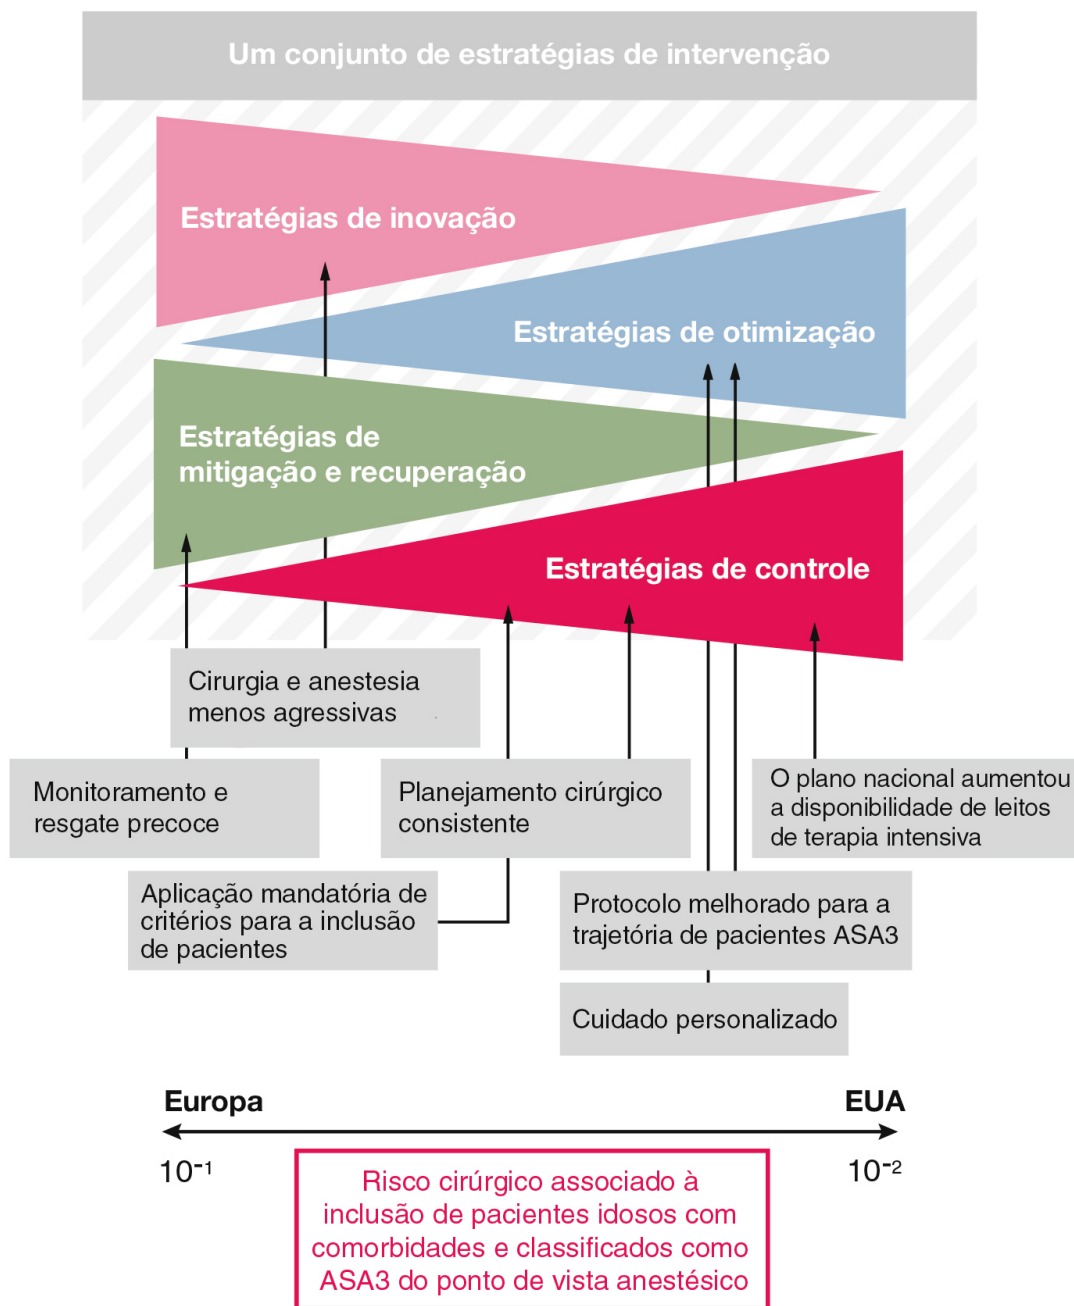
Um conjunto de estratégias de intervenção

Estratégias de inovação

Estratégias de otimização

Estratégias de mitigação e recuperação

Estratégias de controle

Cirurgia e anestesia menos agressivas

Monitoramento e resgate precoce

Planejamento cirúrgico consistente

O plano nacional aumentou a disponibilidade de leitos de terapia intensiva

Aplicação mandatória de critérios para a inclusão de pacientes

Protocolo melhorado para a trajetória de pacientes ASA3

Cuidado personalizado

Europa

EUA

$10^{-1}$

$10^{-2}$

Risco cirúrgico associado à inclusão de pacientes idosos com comorbidades e classificados como ASA3 do ponto de vista anestésico